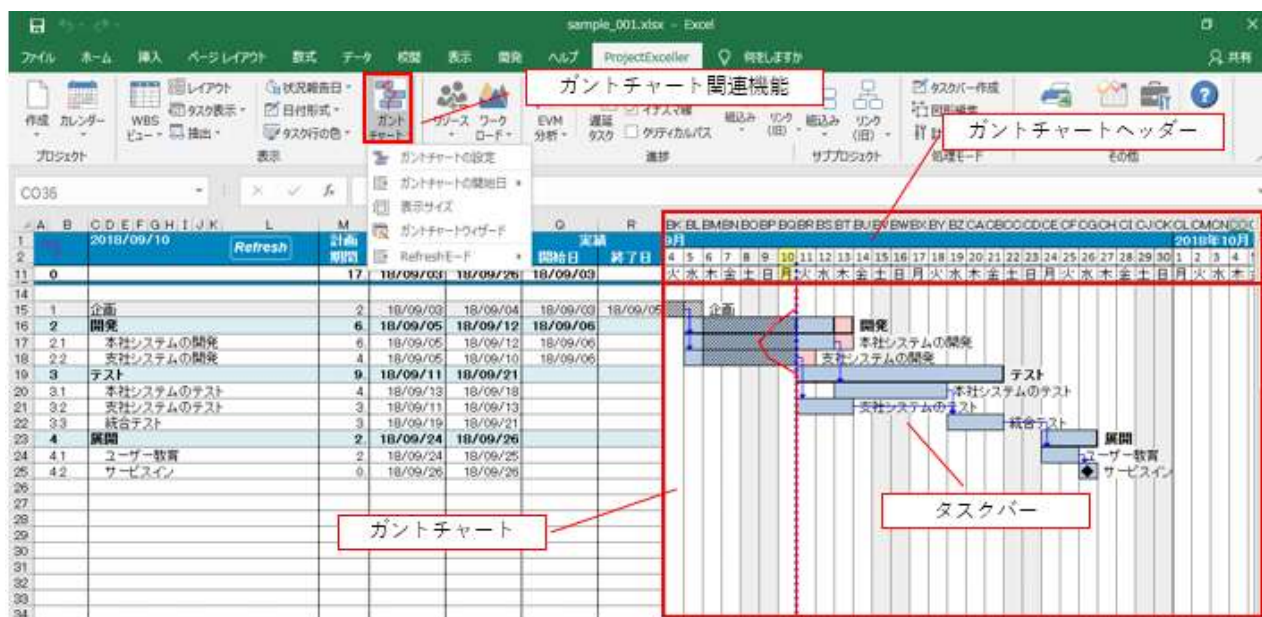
sample_001.xlsx - Excel

ファイル ホーム 挿入 ページレイアウト 数式 データ 校閲 表示 開発 ヘルプ ProjectExceller 何をしますか 共有

作成 カレンダー プロジェクト
WBS ビュー レイアウト タスク表示 抽出
状況報告日 日付形式 タスク行の色 表示
ガント チャート
リソース ワーク ロード
EVM 分析 遅延 タスク イナズマ線 クリティカルパス 進捗
組込み リンク(旧) 組込み リンク(旧) サブプロジェクト
タスクバー作成 処理モード
その他

ガントチャート関連機能
ガントチャートヘッダー

ガントチャートの設定
ガントチャートの開始日
表示サイズ
ガントチャートウィザード
Refreshモード

CO36

2018/09/10 Refresh 計画 期間 実績 開始日 終了日

9月 2018年10月
4 5 6 7 8 9 10 11 12 13 14 15 16 17 18 19 20 21 22 23 24 25 26 27 28 29 30 1 2 3 4
火 水 木 金 土 日 月 火 水 木 金 土 日 月 火 水 木 金 土 日 月 火 水 木 金 土 日 月 火 水 木

| | | | | | |
|---|---|---|---|---|---|
| 0 | | 17 | 18/09/03 | 18/09/26 | 18/09/03 |
| 1 | 企画 | 2 | 18/09/03 | 18/09/04 | 18/09/03 | 18/09/05 |
| 2 | 開発 | 6 | 18/09/05 | 18/09/12 | 18/09/06 |
| 2.1 | 本社システムの開発 | 6 | 18/09/05 | 18/09/12 | 18/09/06 |
| 2.2 | 支社システムの開発 | 4 | 18/09/05 | 18/09/10 | 18/09/06 |
| 3 | テスト | 9 | 18/09/11 | 18/09/21 | |
| 3.1 | 本社システムのテスト | 4 | 18/09/13 | 18/09/18 | |
| 3.2 | 支社システムのテスト | 3 | 18/09/11 | 18/09/13 | |
| 3.3 | 統合テスト | 3 | 18/09/19 | 18/09/21 | |
| 4 | 展開 | 2 | 18/09/24 | 18/09/26 | |
| 4.1 | ユーザー教育 | 2 | 18/09/24 | 18/09/25 | |
| 4.2 | サービスイン | 0 | 18/09/26 | 18/09/26 | |

企画 開発 本社システムの開発 支社システムの開発 テスト 本社システムのテスト 支社システムのテスト 統合テスト 展開 ユーザー教育 サービスイン

ガントチャート
タスクバー